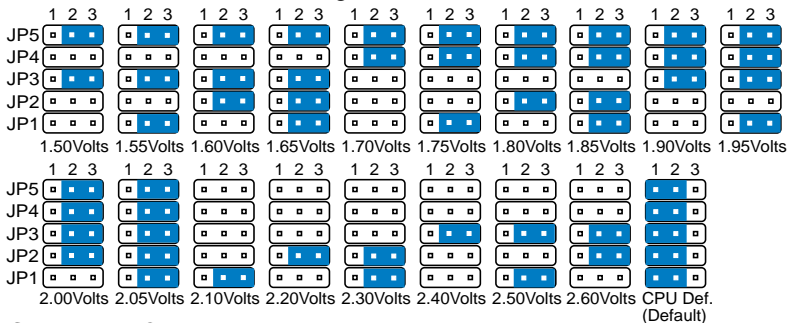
| | 1 2 3 | 1 2 3 | 1 2 3 | 1 2 3 | 1 2 3 | 1 2 3 | 1 2 3 | 1 2 3 | 1 2 3 | 1 2 3 |
|---|---|---|---|---|---|---|---|---|---|---|
| JP5 | | | | | | | | | | |
| JP4 | | | | | | | | | | |
| JP3 | | | | | | | | | | |
| JP2 | | | | | | | | | | |
| JP1 | | | | | | | | | | |
| | 1.50Volts | 1.55Volts | 1.60Volts | 1.65Volts | 1.70Volts | 1.75Volts | 1.80Volts | 1.85Volts | 1.90Volts | 1.95Volts |

| | 1 2 3 | 1 2 3 | 1 2 3 | 1 2 3 | 1 2 3 | 1 2 3 | 1 2 3 | 1 2 3 | 1 2 3 |
|---|---|---|---|---|---|---|---|---|---|
| JP5 | | | | | | | | | |
| JP4 | | | | | | | | | |
| JP3 | | | | | | | | | |
| JP2 | | | | | | | | | |
| JP1 | | | | | | | | | |
| | 2.00Volts | 2.05Volts | 2.10Volts | 2.20Volts | 2.30Volts | 2.40Volts | 2.50Volts | 2.60Volts | CPU Def. (Default) |